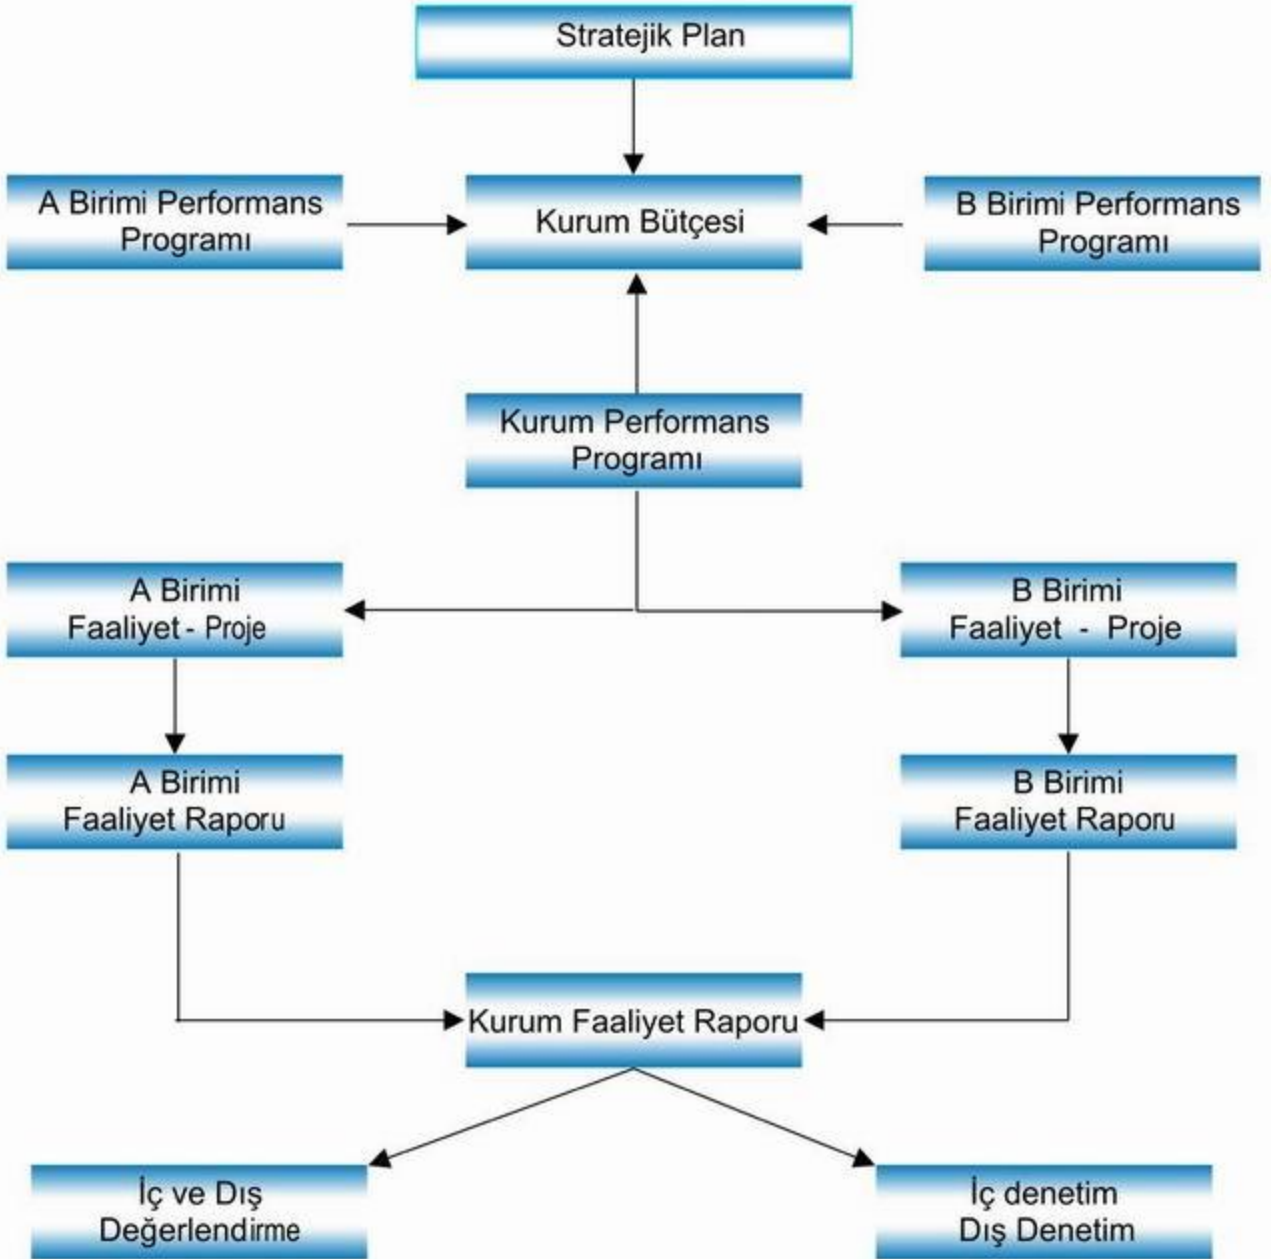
Stratejik Plan

A Birimi Performans Programı

Kurum Bütçesi

B Birimi Performans Programı

Kurum Performans Programı

A Birimi Faaliyet - Proje

B Birimi Faaliyet - Proje

A Birimi Faaliyet Raporu

B Birimi Faaliyet Raporu

Kurum Faaliyet Raporu

İç ve Dış Değerlendirme

İç denetim Dış Denetim